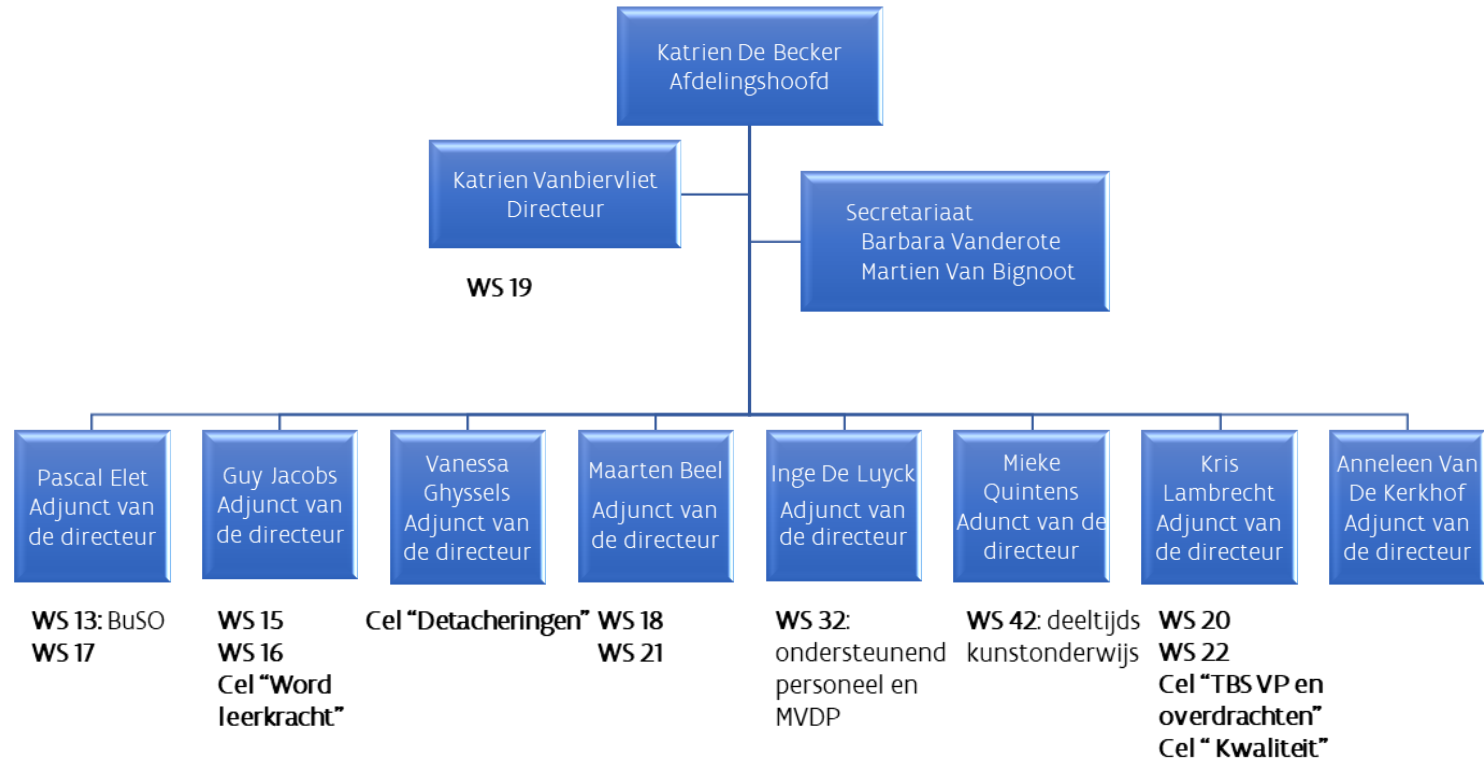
Katrien De Becker
Afdelingshoofd

Katrien Vanbiervliet
Directeur

Secretariaat
Barbara Vanderote
Martien Van Bignoot

WS 19

Pascal Elet
Adjunct van de directeur

WS 13: BuSO
WS 17

Guy Jacobs
Adjunct van de directeur

WS 15
WS 16
Cel "Word leerkracht"

Vanessa Ghyssels
Adjunct van de directeur

Cel "Detacheringen"

Maarten Beel
Adjunct van de directeur

WS 18
WS 21

Inge De Luyck
Adjunct van de directeur

WS 32: ondersteunend personeel en MVDP

Mieke Quintens
Adunct van de directeur

WS 42: deeltijds kunstonderwijs

Kris Lambrecht
Adjunct van de directeur

WS 20
WS 22
Cel "TBS VP en overdrachten"
Cel " Kwaliteit"

Anneleen Van De Kerkhof
Adjunct van de directeur